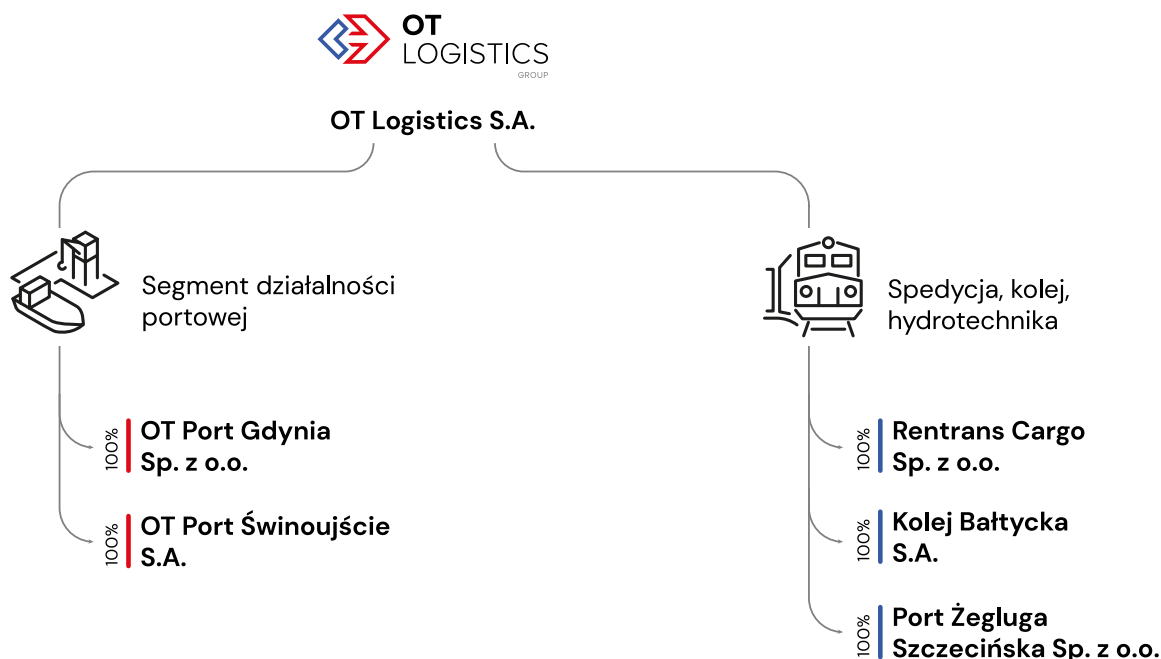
OT LOGISTICS GROUP

OT Logistics S.A.

Segment działalności portowej

100% OT Port Gdynia Sp. z o.o.

100% OT Port Świnoujście S.A.

Spedycja, kolej, hydrotechnika

100% Rentrans Cargo Sp. z o.o.

100% Kolej Bałtycka S.A.

100% Port Żegluga Szczecińska Sp. z o.o.